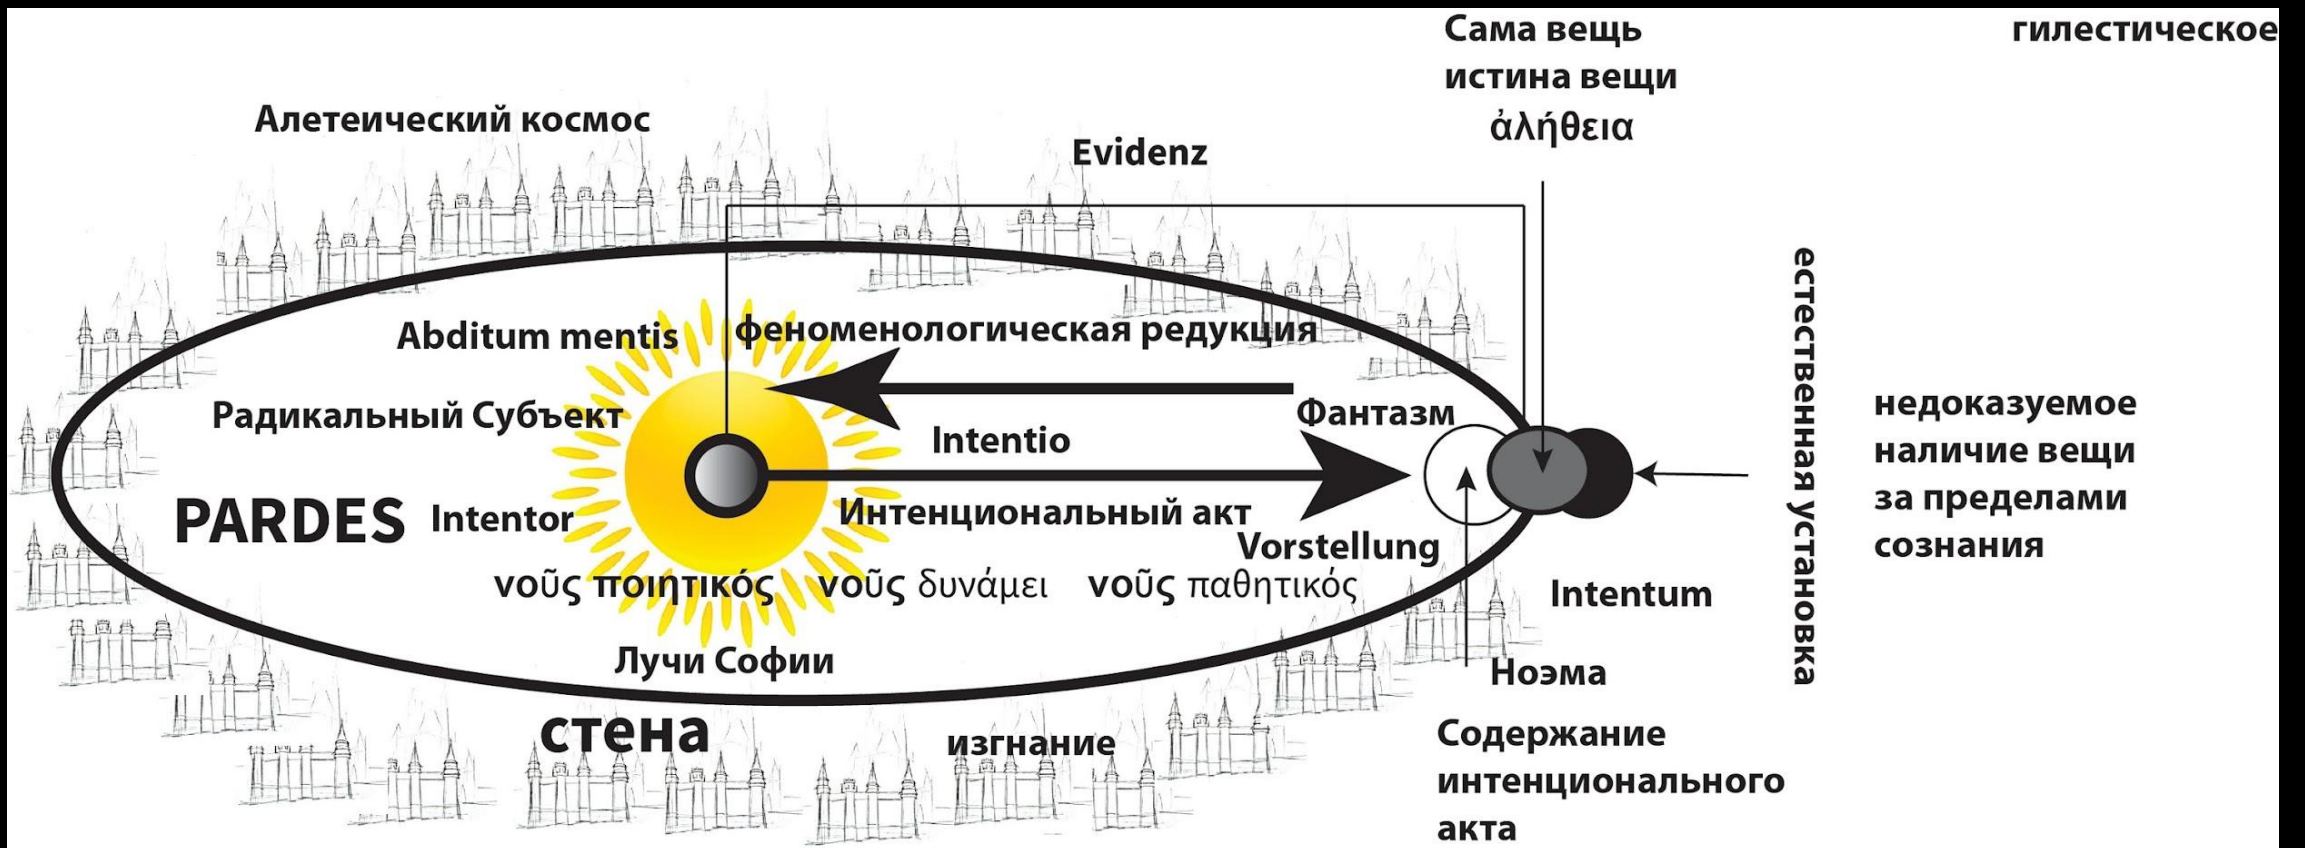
Сама вещь
истина вещи
ἀλήθεια

гилестическое

Алетеический космос

Evidenz

Abditum mentis

феноменологическая редукция

Радикальный Субъект

Фантазм

Intentio

PARDES

Intentor

Интенциональный акт

Vorstellung

νοῦς ποιητικός

νοῦς δυνάμει

νοῦς παθητικός

Intentum

Лучи Софии

Ноэма

стена

изгнание

Содержание интенционального акта

естественная установка

недоказуемое наличие вещи за пределами сознания